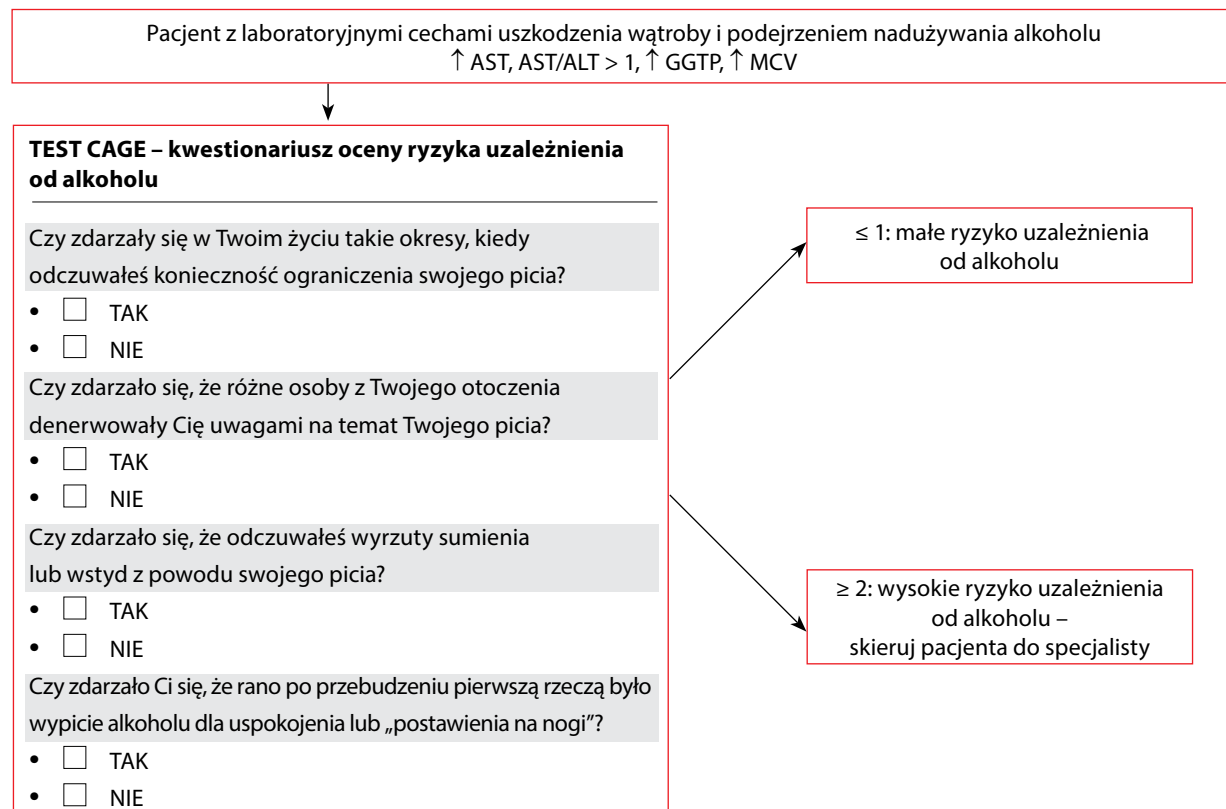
Pacjent z laboratoryjnymi cechami uszkodzenia wątroby i podejrzeniem nadużywania alkoholu
↑ AST, AST/ALT > 1, ↑ GGTP, ↑ MCV

**TEST CAGE – kwestionariusz oceny ryzyka uzależnienia od alkoholu**

Czy zdarzały się w Twoim życiu takie okresy, kiedy odczuwałeś konieczność ograniczenia swojego picia?
- ☐ TAK
- ☐ NIE

Czy zdarzało się, że różne osoby z Twojego otoczenia denerwowały Cię uwagami na temat Twojego picia?
- ☐ TAK
- ☐ NIE

Czy zdarzało się, że odczuwałeś wyrzuty sumienia lub wstyd z powodu swojego picia?
- ☐ TAK
- ☐ NIE

Czy zdarzało Ci się, że rano po przebudzeniu pierwszą rzeczą było wypicie alkoholu dla uspokojenia lub „postawienia na nogi"?
- ☐ TAK
- ☐ NIE

≤ 1: małe ryzyko uzależnienia od alkoholu

≥ 2: wysokie ryzyko uzależnienia od alkoholu – skieruj pacjenta do specjalisty